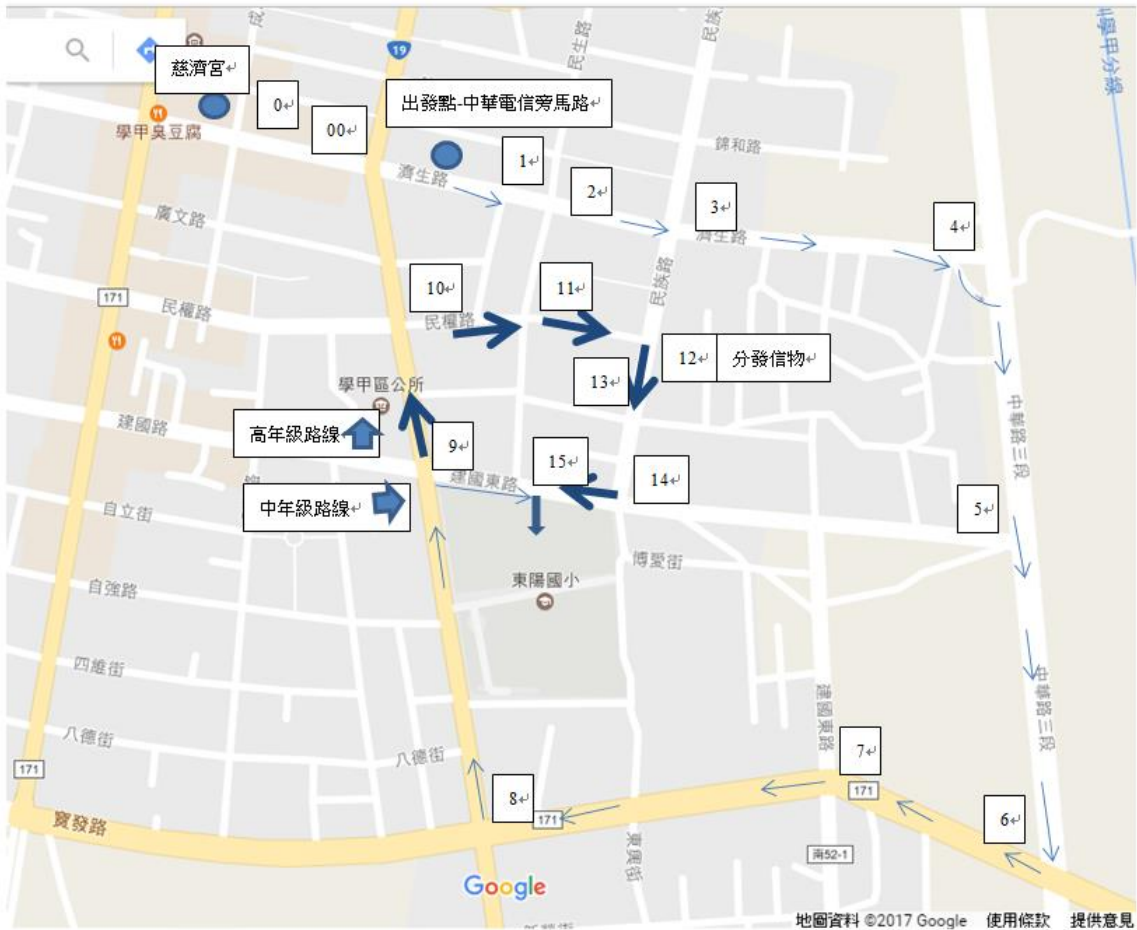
慈濟宮
19
0
00
出發點-中華電信旁馬路
民生路
學甲臭豆腐
錦和路
1
濟生路
2
3
濟生路
民族路
學甲分線
廣文路
4
171
10
11
民權路
民權路
12
分發信物
13
中華路三段
學甲區公所
建國路
高年級路線
9
15
14
建國東路
中年級路線
5
自立街
博愛街
東陽國小
自強路
四維街
建國東路
中華路三段
八德街
八德街
7
171
171
8
6
171
寶發路
東興街
南52-1
Google
地圖資料 ©2017 Google 使用條款 提供意見